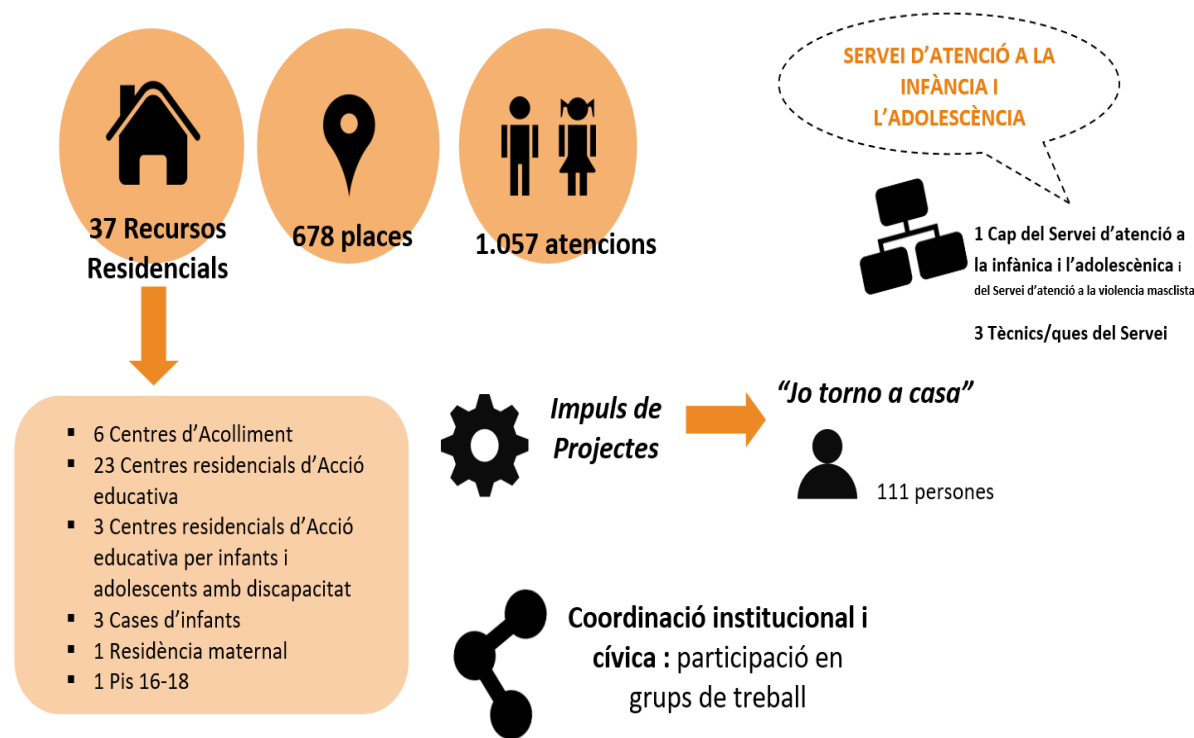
37 Recursos Residencials

678 places

1.057 atencions

SERVEI D'ATENCIÓ A LA INFÀNCIA I L'ADOLESCÈNCIA

1 Cap del Servei d'atenció a la infànica i l'adolescènica i del Servei d'atenció a la violencia masclista

3 Tècnics/ques del Servei

- 6 Centres d'Acolliment
- 23 Centres residencials d'Acció educativa
- 3 Centres residencials d'Acció educativa per infants i adolescents amb discapacitat
- 3 Cases d'infants
- 1 Residència maternal
- 1 Pis 16-18

Impuls de Projectes

"Jo torno a casa"

111 persones

Coordinació institucional i cívica : participació en grups de treball